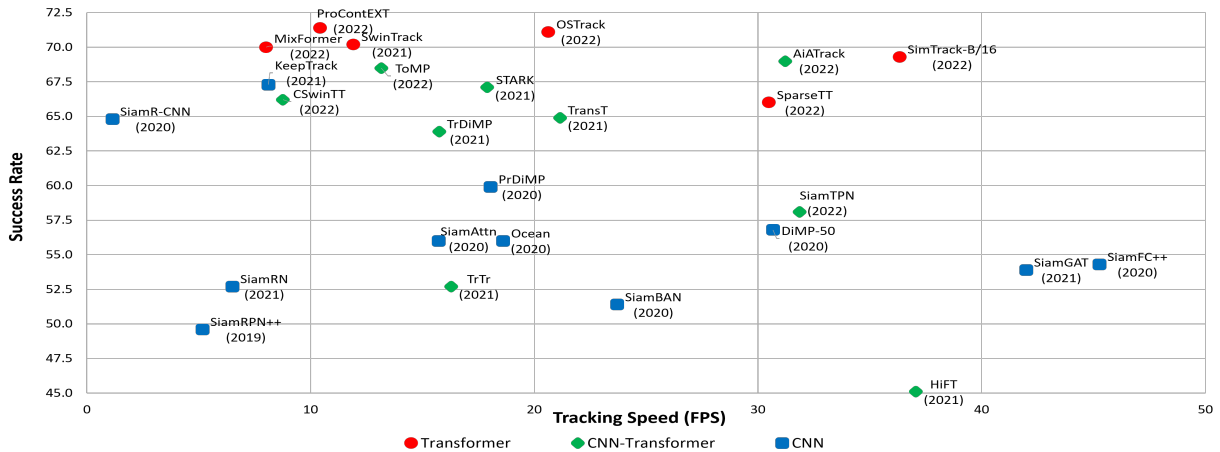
72.5
70.0
67.5
65.0
62.5
60.0
57.5
55.0
52.5
50.0
47.5
45.0

Success Rate

0
10
20
30
40
50

Tracking Speed (FPS)

ProContEXT (2022)
MixFormer (2022)
SwinTrack (2021)
OSTrack (2022)
AiATrack (2022)
SimTrack-B/16 (2022)
KeepTrack (2021)
ToMP (2022)
STARK (2021)
CSwinTT (2022)
SiamR-CNN (2020)
TransT (2021)
SparseTT (2022)
TrDiMP (2021)
PrDiMP (2020)
SiamTPN (2022)
DiMP-50 (2020)
SiamAttn (2020)
Ocean (2020)
SiamRN (2021)
TrTr (2021)
SiamBAN (2020)
SiamGAT (2021)
SiamFC++ (2020)
SiamRPN++ (2019)
HiFT (2021)

Transformer
CNN-Transformer
CNN